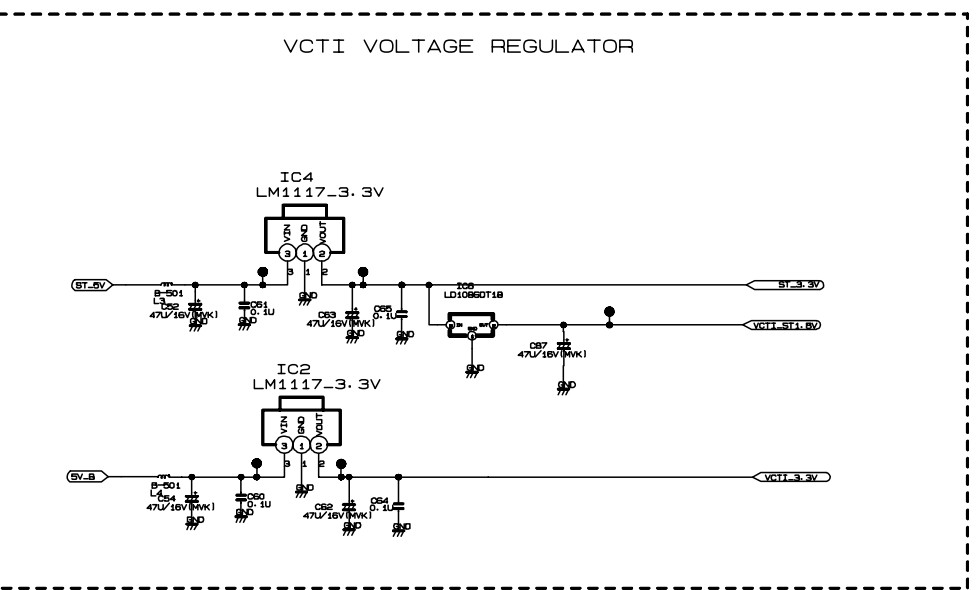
VCTI VOLTAGE REGULATOR

IC4
LM1117_3.3V

VIN GND VOUT
3 1 2

ST_5V
B-501
L3
C52
47U/16V(MVK)
GND
C61
0.1U
GND
GND
C63
47U/16V(MVK)
GND
C65
0.1U
GND
ST_3.3V
IC5
LD1086DT18
IN OUT
GND
GND
C67
47U/16V(MVK)
GND
VCTI_ST1.8V

IC2
LM1117_3.3V

VIN GND VOUT
3 1 2

5V_B
B-501
L4
C54
47U/16V(MVK)
GND
C60
0.1U
GND
GND
C62
47U/16V(MVK)
GND
C64
0.1U
GND
VCTI_3.3V